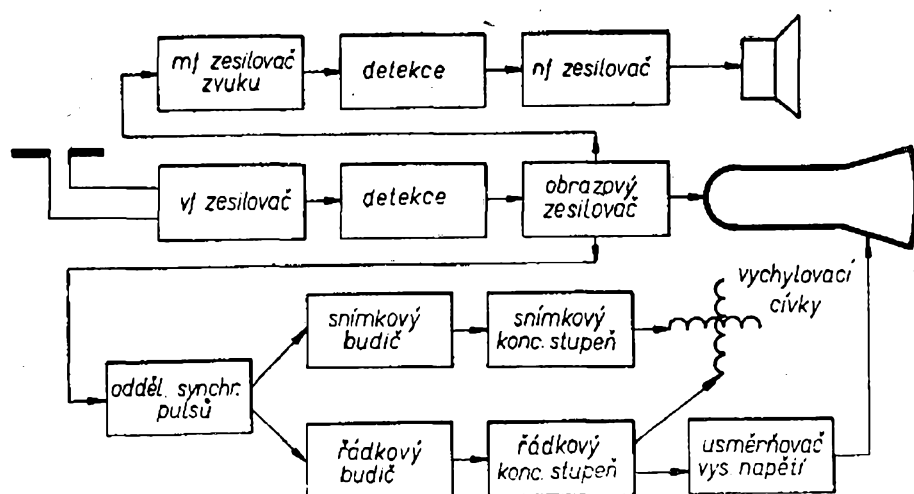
mf zesilovač zvuku

detekce

nf zesilovač

vf zesilovač

detekce

obrazový zesilovač

vychylovací cívky

snímkový budič

snímkový konc. stupeň

odděl. synchr. pulsů

řádkový budič

řádkový konc. stupeň

usměrňovač vys. napětí